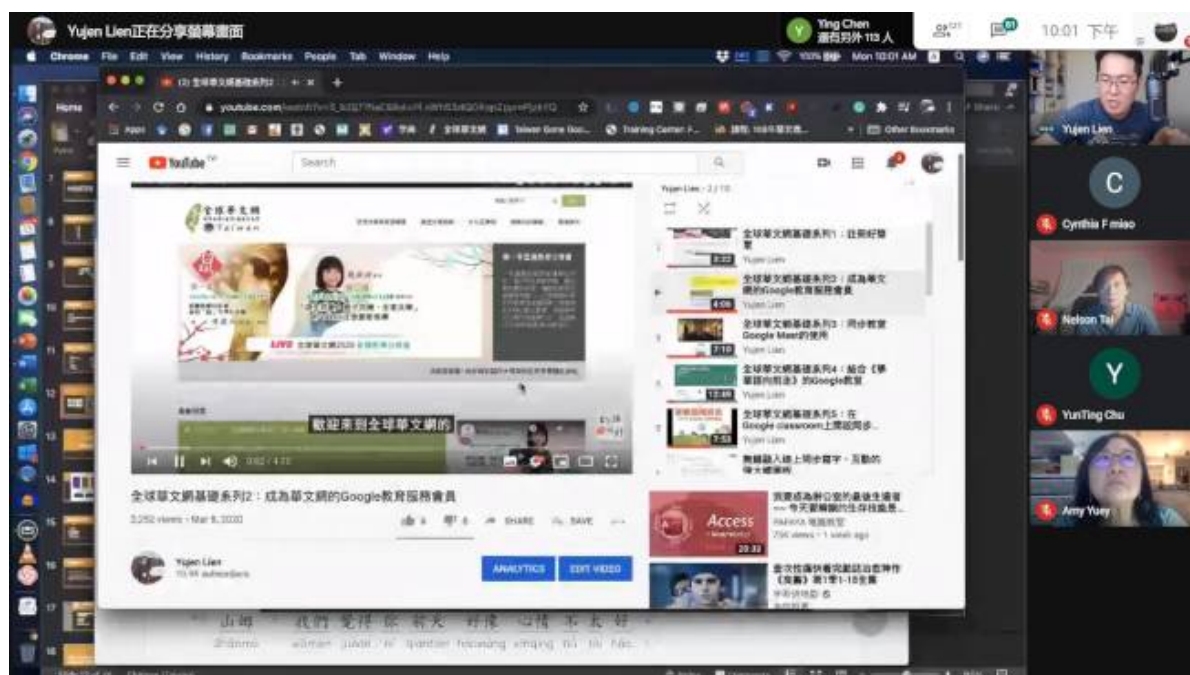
Yujen Lien正在分享螢幕畫面

Ying Chen
還有另外 113 人

10:01 下午

Chrome File Edit View History Bookmarks People Tab Window Help

Mon 10:01 AM

全球華文網基礎系列2

youtube.com

Training Center

Other Bookmarks

YouTube

Search

全球華文網
Taiwan

歡迎來到全球華文網的

0:02 / 4:11

全球華文網基礎系列2：成為華文網的Google教育服務會員

2,252 views • Mar 8, 2020

SHARE SAVE

Yujen Lien

ANALYTICS EDIT VIDEO

Yujen Lien - 2 / 10

全球華文網基礎系列1：註冊好簡單
Yujen Lien
3:22

全球華文網基礎系列2：成為華文網的Google教育服務會員
Yujen Lien
4:06

全球華文網基礎系列3：同步教室 Google Meet的使用
Yujen Lien
7:10

全球華文網基礎系列4：結合《華語師的剪法》的Google教室
Yujen Lien
12:08

全球華文網基礎系列5：在 Google classroom上開設同步...
Yujen Lien
7:53

無縫融入線上同步教學，互動的

Access
20:32

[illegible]
294 views • 1 week ago

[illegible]

山姆 我們 覺得 你 新天 好像 心情 不 太 好

Yujen Lien

C
Cynthia F miao

Nelson Tai

Y
YunTing Chu

Amy Yuey